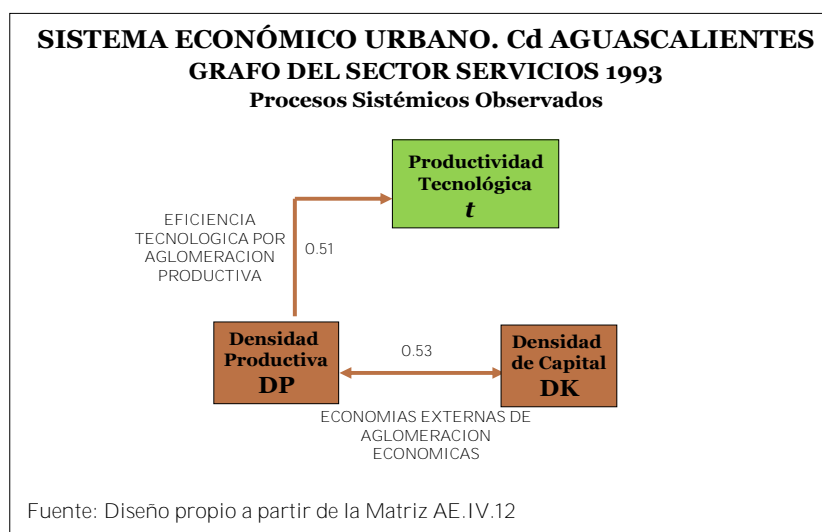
SISTEMA ECONÓMICO URBANO. Cd AGUASCALIENTES
GRAFO DEL SECTOR SERVICIOS 1993
Procesos Sistémicos Observados

Productividad Tecnológica
$t$

EFICIENCIA TECNOLOGICA POR AGLOMERACION PRODUCTIVA

0.51

Densidad Productiva
DP

0.53

Densidad de Capital
DK

ECONOMIAS EXTERNAS DE AGLOMERACION ECONOMICAS

Fuente: Diseño propio a partir de la Matriz AE.IV.12